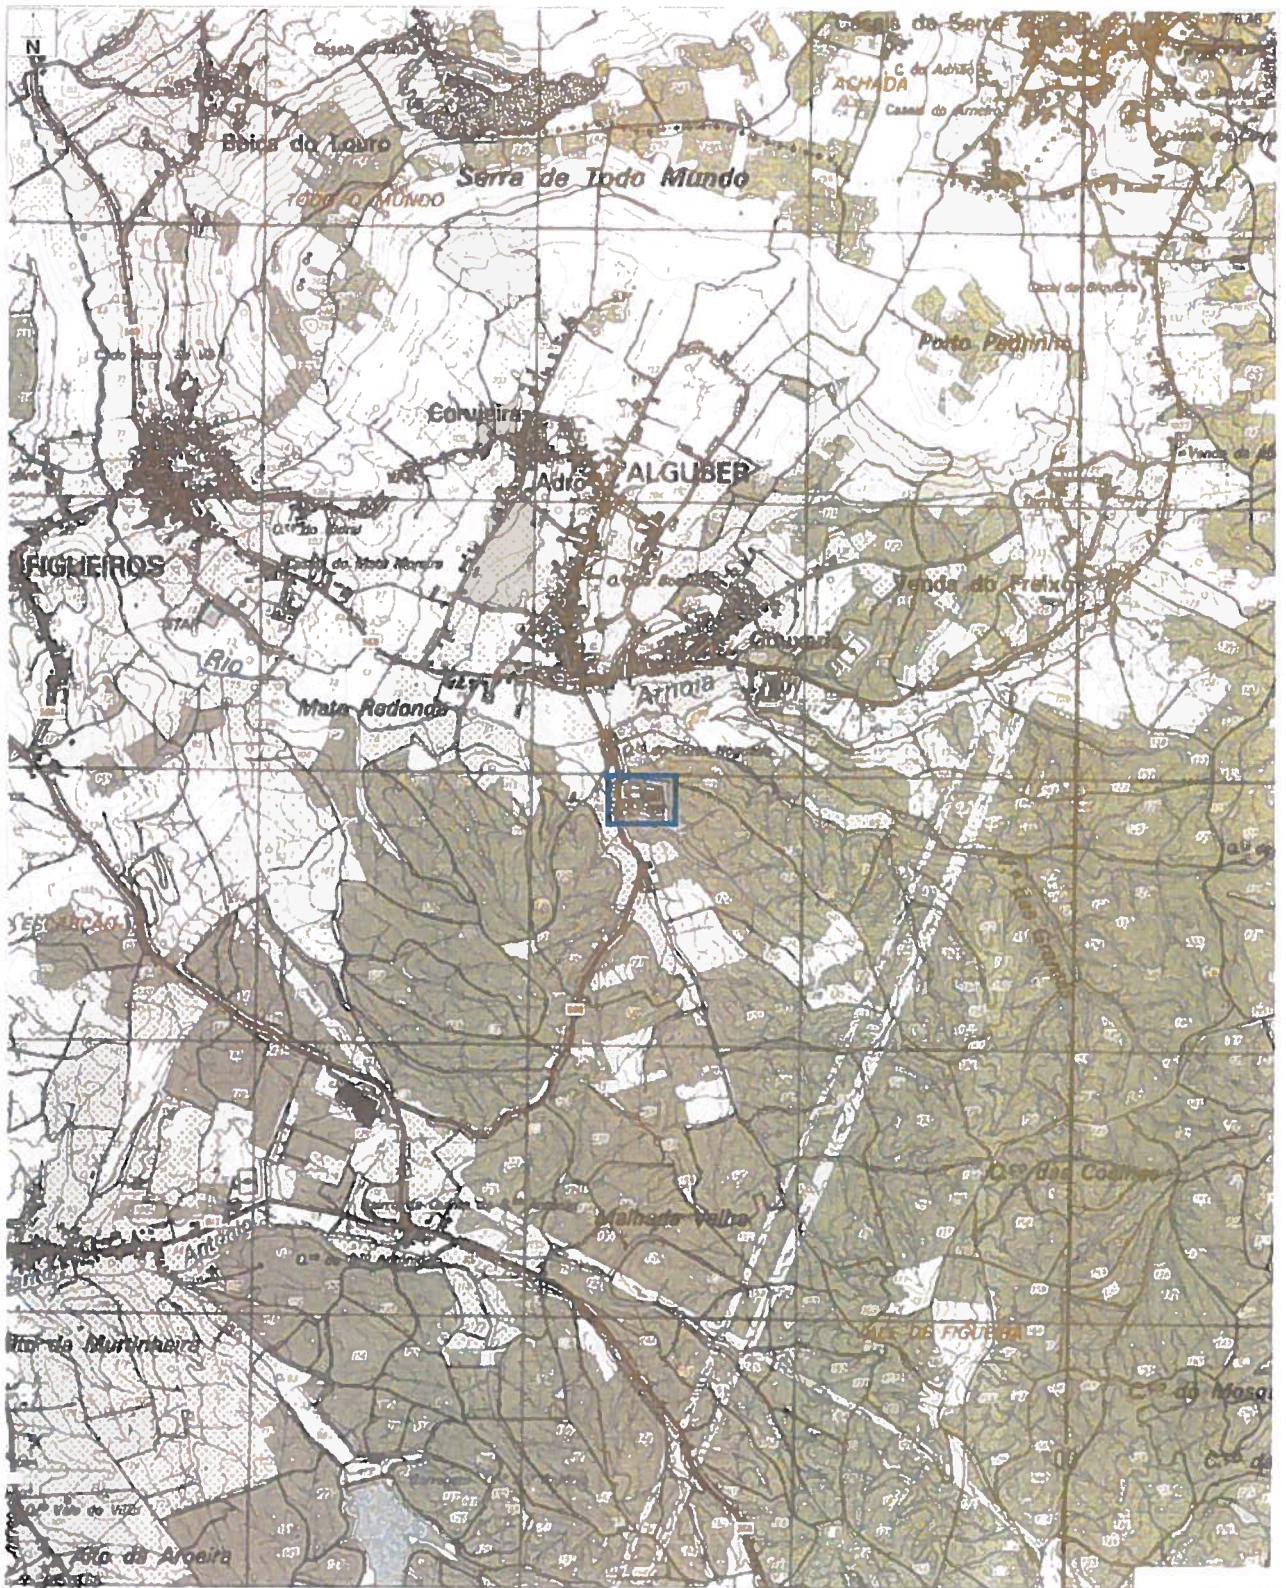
N

Casal da Serra

C. do Adrião

ACHADA

Casal do Arneiro

Baixa do Louro

Serra de Todo Mundo

TODO O MUNDO

Porto Pedrinha

Corujeira

Adrão

ALGUBER

FIGUEIROS

Venda do Freixo

Gouveia

Rio

Arnoia

Mata Redonda

Malhada Velha

Q.ta das Coelheiras

VALE DE FIGUEIRA

C.ta do Mosqu

Arnoia

Martinheira

Alto da Arqueira